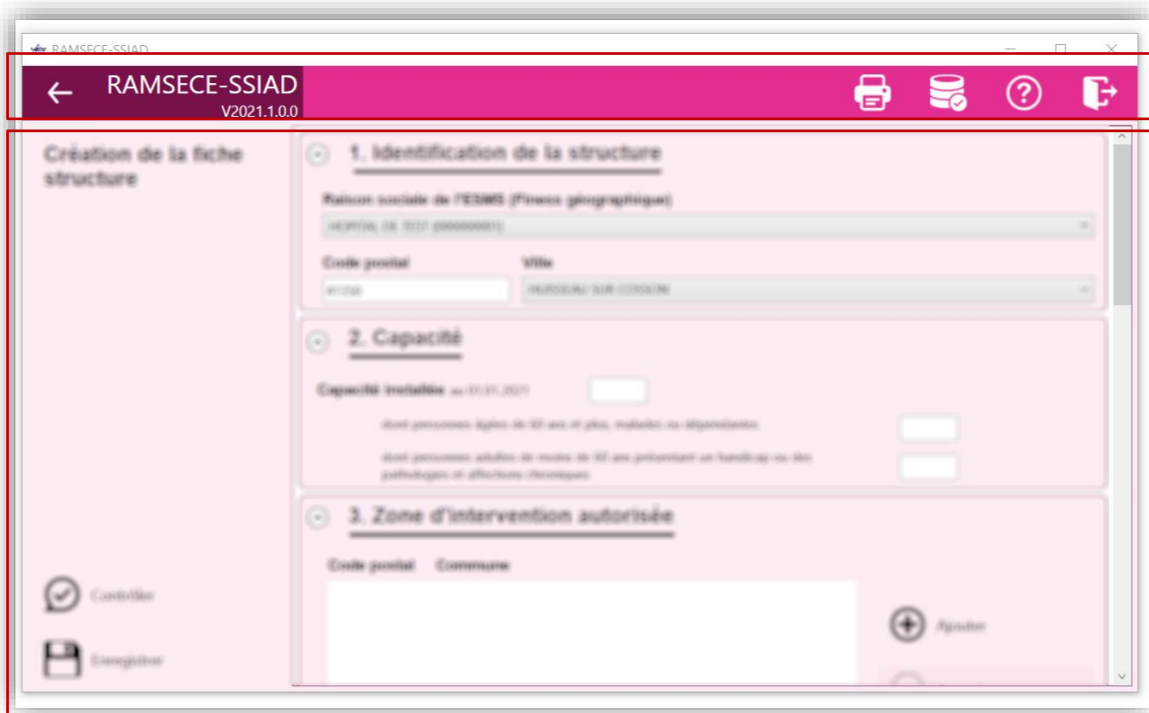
RAMSECE-SSIAD

RAMSECE-SSIAD
V2021.1.0.0

Création de la fiche structure

1. Identification de la structure

Raison sociale de l'ESMS (Finess géographique)

HOPITAL DE TEST (000000001)

Code postal

Ville

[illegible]

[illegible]

2. Capacité

Capacité installée au 01.01.2021

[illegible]

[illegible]

3. Zone d'intervention autorisée

Code postal Commune

Ajouter

Contrôler

Enregistrer